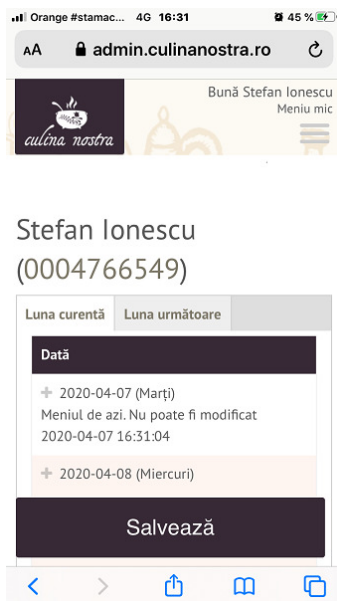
Orange #stamac... 4G 16:31 45 %

AA admin.culinanostra.ro

culina nostra

Bună Stefan Ionescu
Meniu mic

Stefan Ionescu (0004766549)

Luna curentă | Luna următoare

Dată

+ 2020-04-07 (Marți)
Meniul de azi. Nu poate fi modificat
2020-04-07 16:31:04

+ 2020-04-08 (Miercuri)

Salvează